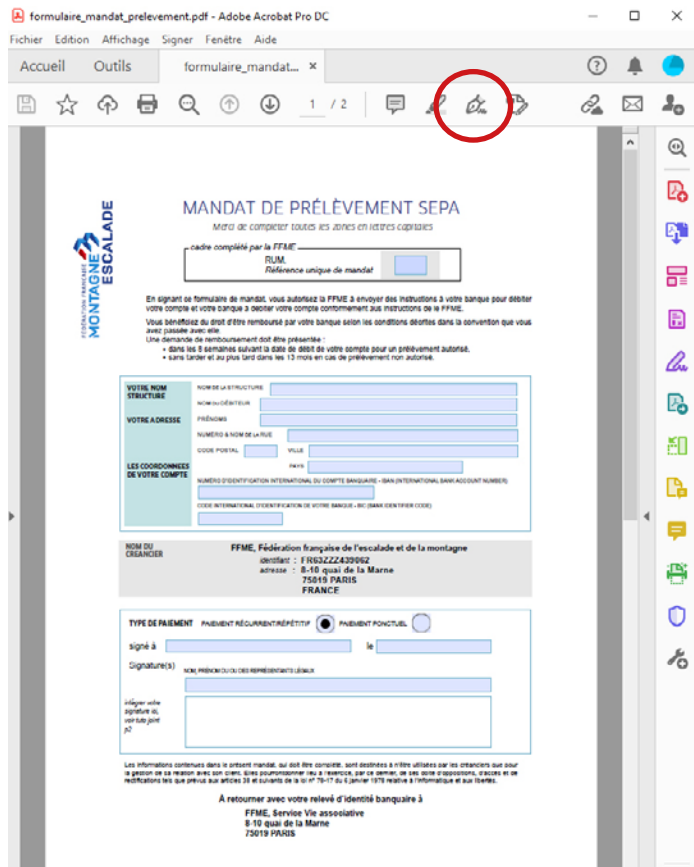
formulaire_mandat_prelevement.pdf - Adobe Acrobat Pro DC

Fichier Edition Affichage Signer Fenêtre Aide

Accueil Outils formulaire_mandat... ×

1 / 2

FÉDÉRATION FRANÇAISE MONTAGNE ESCALADE

MANDAT DE PRÉLÈVEMENT SEPA

Merci de compléter toutes les zones en lettres capitales

cadre complété par la FFME

RUM.
Référence unique de mandat

En signant ce formulaire de mandat, vous autorisez la FFME à envoyer des instructions à votre banque pour débiter votre compte et votre banque à débiter votre compte conformément aux instructions de la FFME.
Vous bénéficiez du droit d'être remboursé par votre banque selon les conditions décrites dans la convention que vous avez passée avec elle.
Une demande de remboursement doit être présentée :
• dans les 8 semaines suivant la date de débit de votre compte pour un prélèvement autorisé,
• sans tarder et au plus tard dans les 13 mois en cas de prélèvement non autorisé.

VOTRE NOM STRUCTURE
NOM DE LA STRUCTURE
NOM DU DÉBITEUR
VOTRE ADRESSE
PRÉNOMS
NUMÉRO & NOM DE LA RUE
CODE POSTAL
VILLE
LES COORDONNÉES DE VOTRE COMPTE
PAYS
NUMÉRO D'IDENTIFICATION INTERNATIONAL DU COMPTE BANCAIRE - IBAN (INTERNATIONAL BANK ACCOUNT NUMBER)
CODE INTERNATIONAL D'IDENTIFICATION DE VOTRE BANQUE - BIC (BANK IDENTIFIER CODE)

NOM DU CRÉANCIER
FFME, Fédération française de l'escalade et de la montagne
identifiant : FR63ZZZ439062
adresse : 8-10 quai de la Marne
75019 PARIS
FRANCE

TYPE DE PAIEMENT PAIEMENT RÉCURRENT/RÉPÉTITIF PAIEMENT PONCTUEL
signé à
le
Signature(s)
NOM, PRÉNOM DU OU DES REPRÉSENTANTS LÉGAUX
intégrer votre signature ici, voir tuto joint p2

Les informations contenues dans le présent mandat, qui doit être complété, sont destinées à n'être utilisées par les créanciers que pour la gestion de sa relation avec son client. Elles pourront donner lieu à l'exercice, par ce dernier, de ses droits d'oppositions, d'accès et de rectifications tels que prévus aux articles 38 et suivants de la loi n° 78-17 du 6 janvier 1978 relative à l'informatique et aux libertés.

A retourner avec votre relevé d'identité bancaire à
FFME, Service Vie associative
8-10 quai de la Marne
75019 PARIS